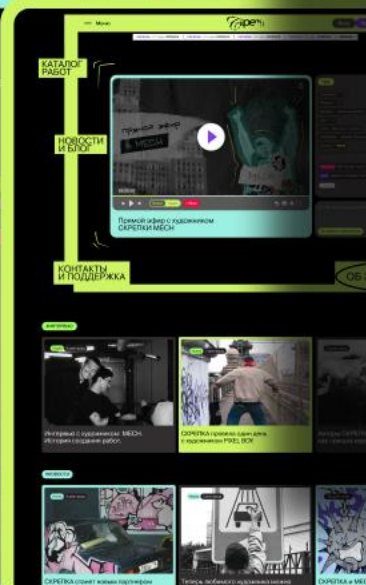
Меню

КАТАЛОГ РАБОТ

НОВОСТИ И БЛОГ

Прямой эфир с художником СКРЕПКИ MECH

Прямой эфир с художником СКРЕПКИ MECH

КОНТАКТЫ И ПОДДЕРЖКА

ОБ

Интервью с художником MECH. История создания работ.

СКРЕПКА провела один день с художником PIXEL BOY

СКРЕПКА станет новым партнером

Теперь любимого художника можно